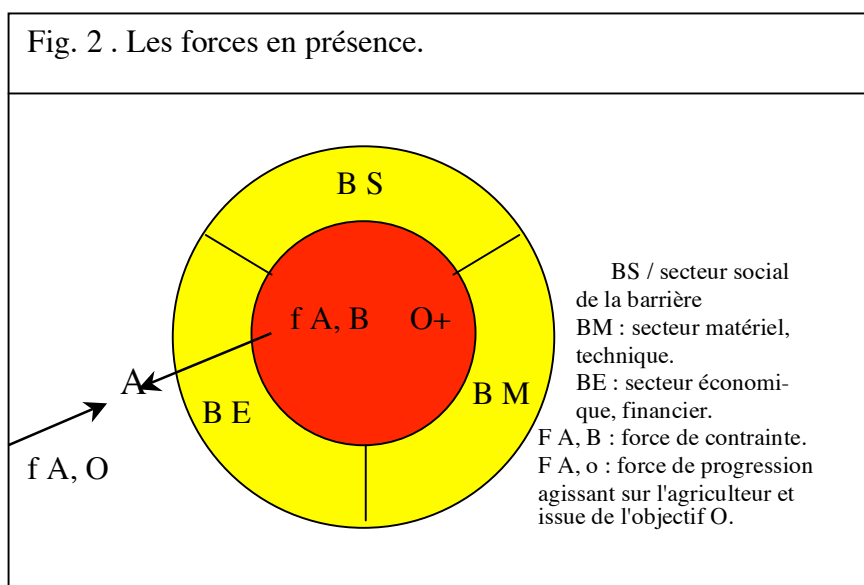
Fig. 2 . Les forces en présence.

B S

f A, B

O+

A

B E

B M

f A, O

BS / secteur social de la barrière
BM : secteur matériel, technique.
BE : secteur économique, financier.
F A, B : force de contrainte.
F A, o : force de progression agissant sur l'agriculteur et issue de l'objectif O.